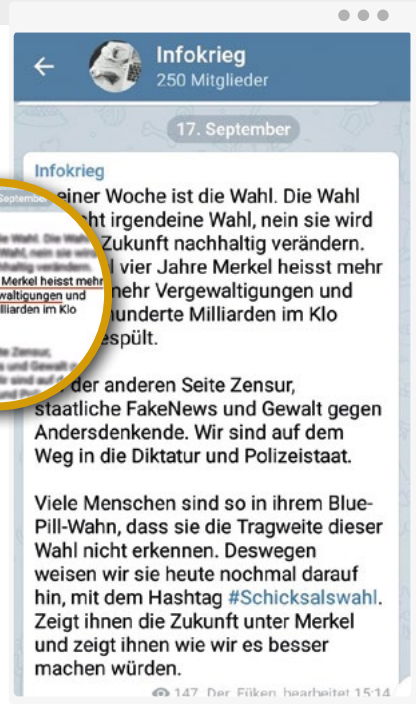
Infokrieg
250 Mitglieder

17. September

Infokrieg
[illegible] einer Woche ist die Wahl. Die Wahl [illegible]cht irgendeine Wahl, nein sie wird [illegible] Zukunft nachhaltig verändern. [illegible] vier Jahre Merkel heisst mehr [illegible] mehr Vergewaltigungen und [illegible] hunderte Milliarden im Klo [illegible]espült.

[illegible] der anderen Seite Zensur, staatliche FakeNews und Gewalt gegen Andersdenkende. Wir sind auf dem Weg in die Diktatur und Polizeistaat.

Viele Menschen sind so in ihrem Blue-Pill-Wahn, dass sie die Tragweite dieser Wahl nicht erkennen. Deswegen weisen wir sie heute nochmal darauf hin, mit dem Hashtag #Schicksalswahl. Zeigt ihnen die Zukunft unter Merkel und zeigt ihnen wie wir es besser machen würden.

147 Der Fûken, bearbeitet 15:14

September
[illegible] Wahl. Die Wahl
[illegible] Merkel heisst mehr
waltigungen und
illiarden im Klo
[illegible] Zensur,